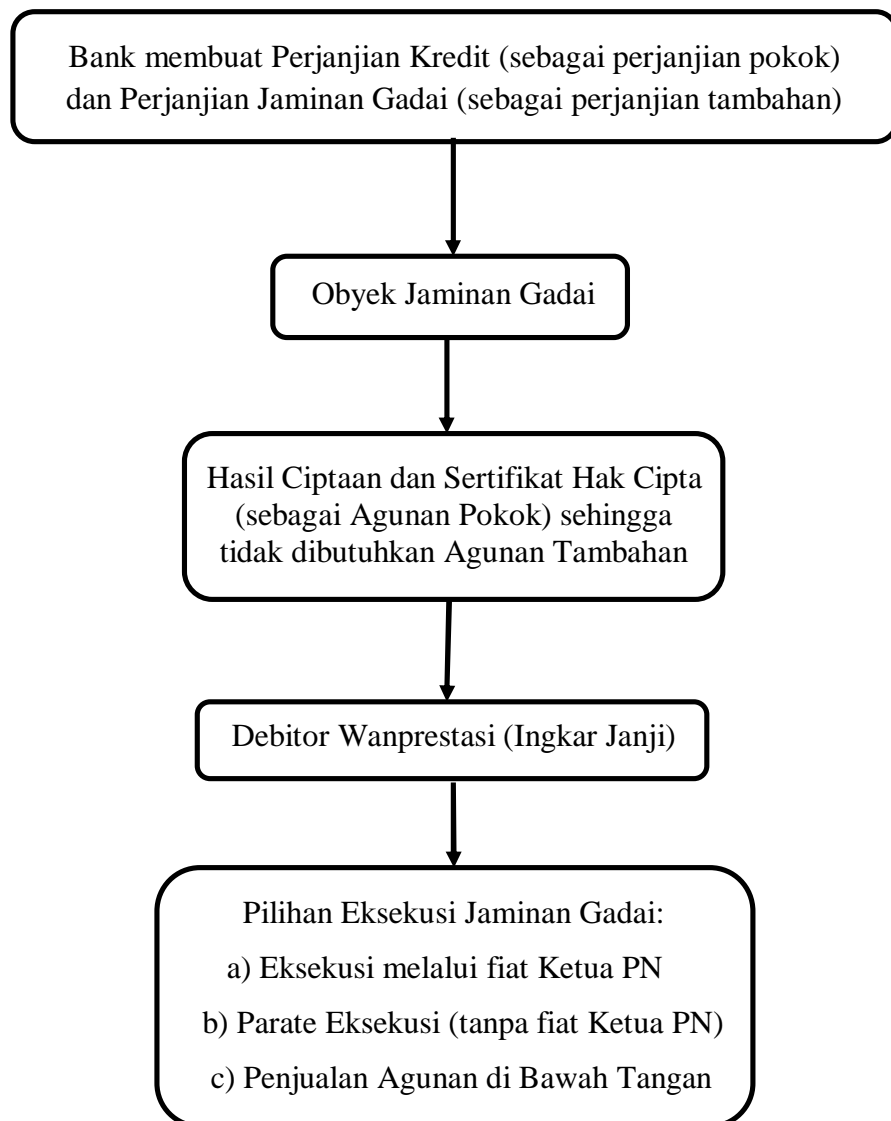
Bank membuat Perjanjian Kredit (sebagai perjanjian pokok) dan Perjanjian Jaminan Gadai (sebagai perjanjian tambahan)

Obyek Jaminan Gadai

Hasil Ciptaan dan Sertifikat Hak Cipta (sebagai Agunan Pokok) sehingga tidak dibutuhkan Agunan Tambahan

Debitor Wanprestasi (Ingkar Janji)

Pilihan Eksekusi Jaminan Gadai:

a) Eksekusi melalui fiat Ketua PN

b) Parate Eksekusi (tanpa fiat Ketua PN)

c) Penjualan Agunan di Bawah Tangan